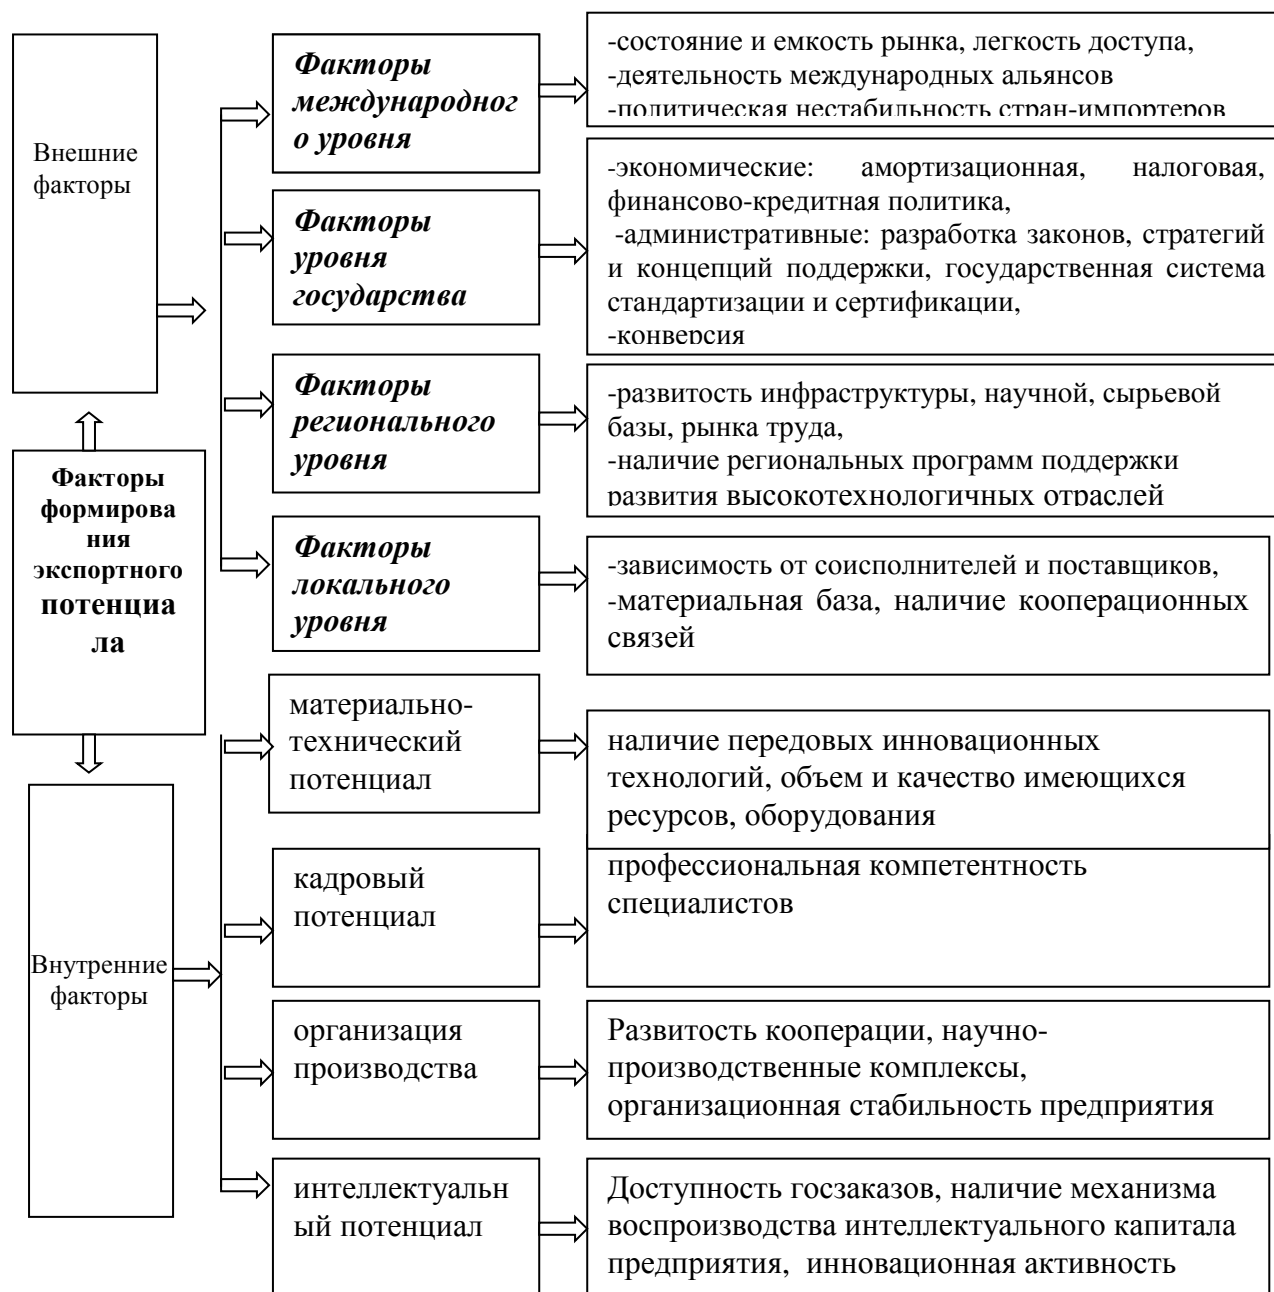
Внешние факторы

Факторы формирования экспортного потенциала

Внутренние факторы

Факторы международного уровня

-состояние и емкость рынка, легкость доступа,
-деятельность международных альянсов
-политическая нестабильность стран-импортеров

Факторы уровня государства

-экономические: амортизационная, налоговая, финансово-кредитная политика,
-административные: разработка законов, стратегий и концепций поддержки, государственная система стандартизации и сертификации,
-конверсия

Факторы регионального уровня

-развитость инфраструктуры, научной, сырьевой базы, рынка труда,
-наличие региональных программ поддержки развития высокотехнологичных отраслей

Факторы локального уровня

-зависимость от соисполнителей и поставщиков,
-материальная база, наличие кооперационных связей

материально-технический потенциал

наличие передовых инновационных технологий, объем и качество имеющихся ресурсов, оборудования

кадровый потенциал

профессиональная компетентность специалистов

организация производства

Развитость кооперации, научно-производственные комплексы, организационная стабильность предприятия

интеллектуальный потенциал

Доступность госзаказов, наличие механизма воспроизводства интеллектуального капитала предприятия, инновационная активность